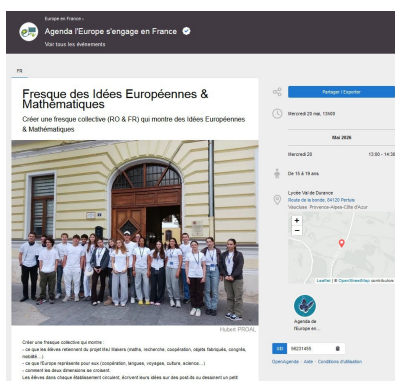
Europe en France ›
Agenda l'Europe s'engage en France
Voir tous les événements

FR

Fresque des Idées Européennes & Mathématiques

Créer une fresque collective (RO & FR) qui montre des Idées Européennes & Mathématiques

Hubert PROAL

Créer une fresque collective qui montre :
- ce que les élèves retiennent du projet (4s) ateliers (maths, recherche, coopération, objets fabriqués, congrès, réalité ...)
- ce que l'Europe représente pour eux (coopération, langues, voyages, culture, science, ...)
- comment les deux dimensions se croisent.
Les élèves dans chaque établissement circulent, écrivent leurs idées sur des post-its ou dessinent un petit

Partager | Exporter

Mercredi 20 mai, 13h00

Mai 2026

Mercredi 20

13:00 - 14:30

De 15 à 19 ans

Lycée Val de Durance
Route de la bonde, 84120 Pertuis
Vaucluse, Provence-Alpes-Côte d'Azur

+
-

Leaflet | © OpenStreetMap contributors

Agenda de l'Europe en ...

UID 98231455

OpenAgenda · Aide · Conditions d'utilisation